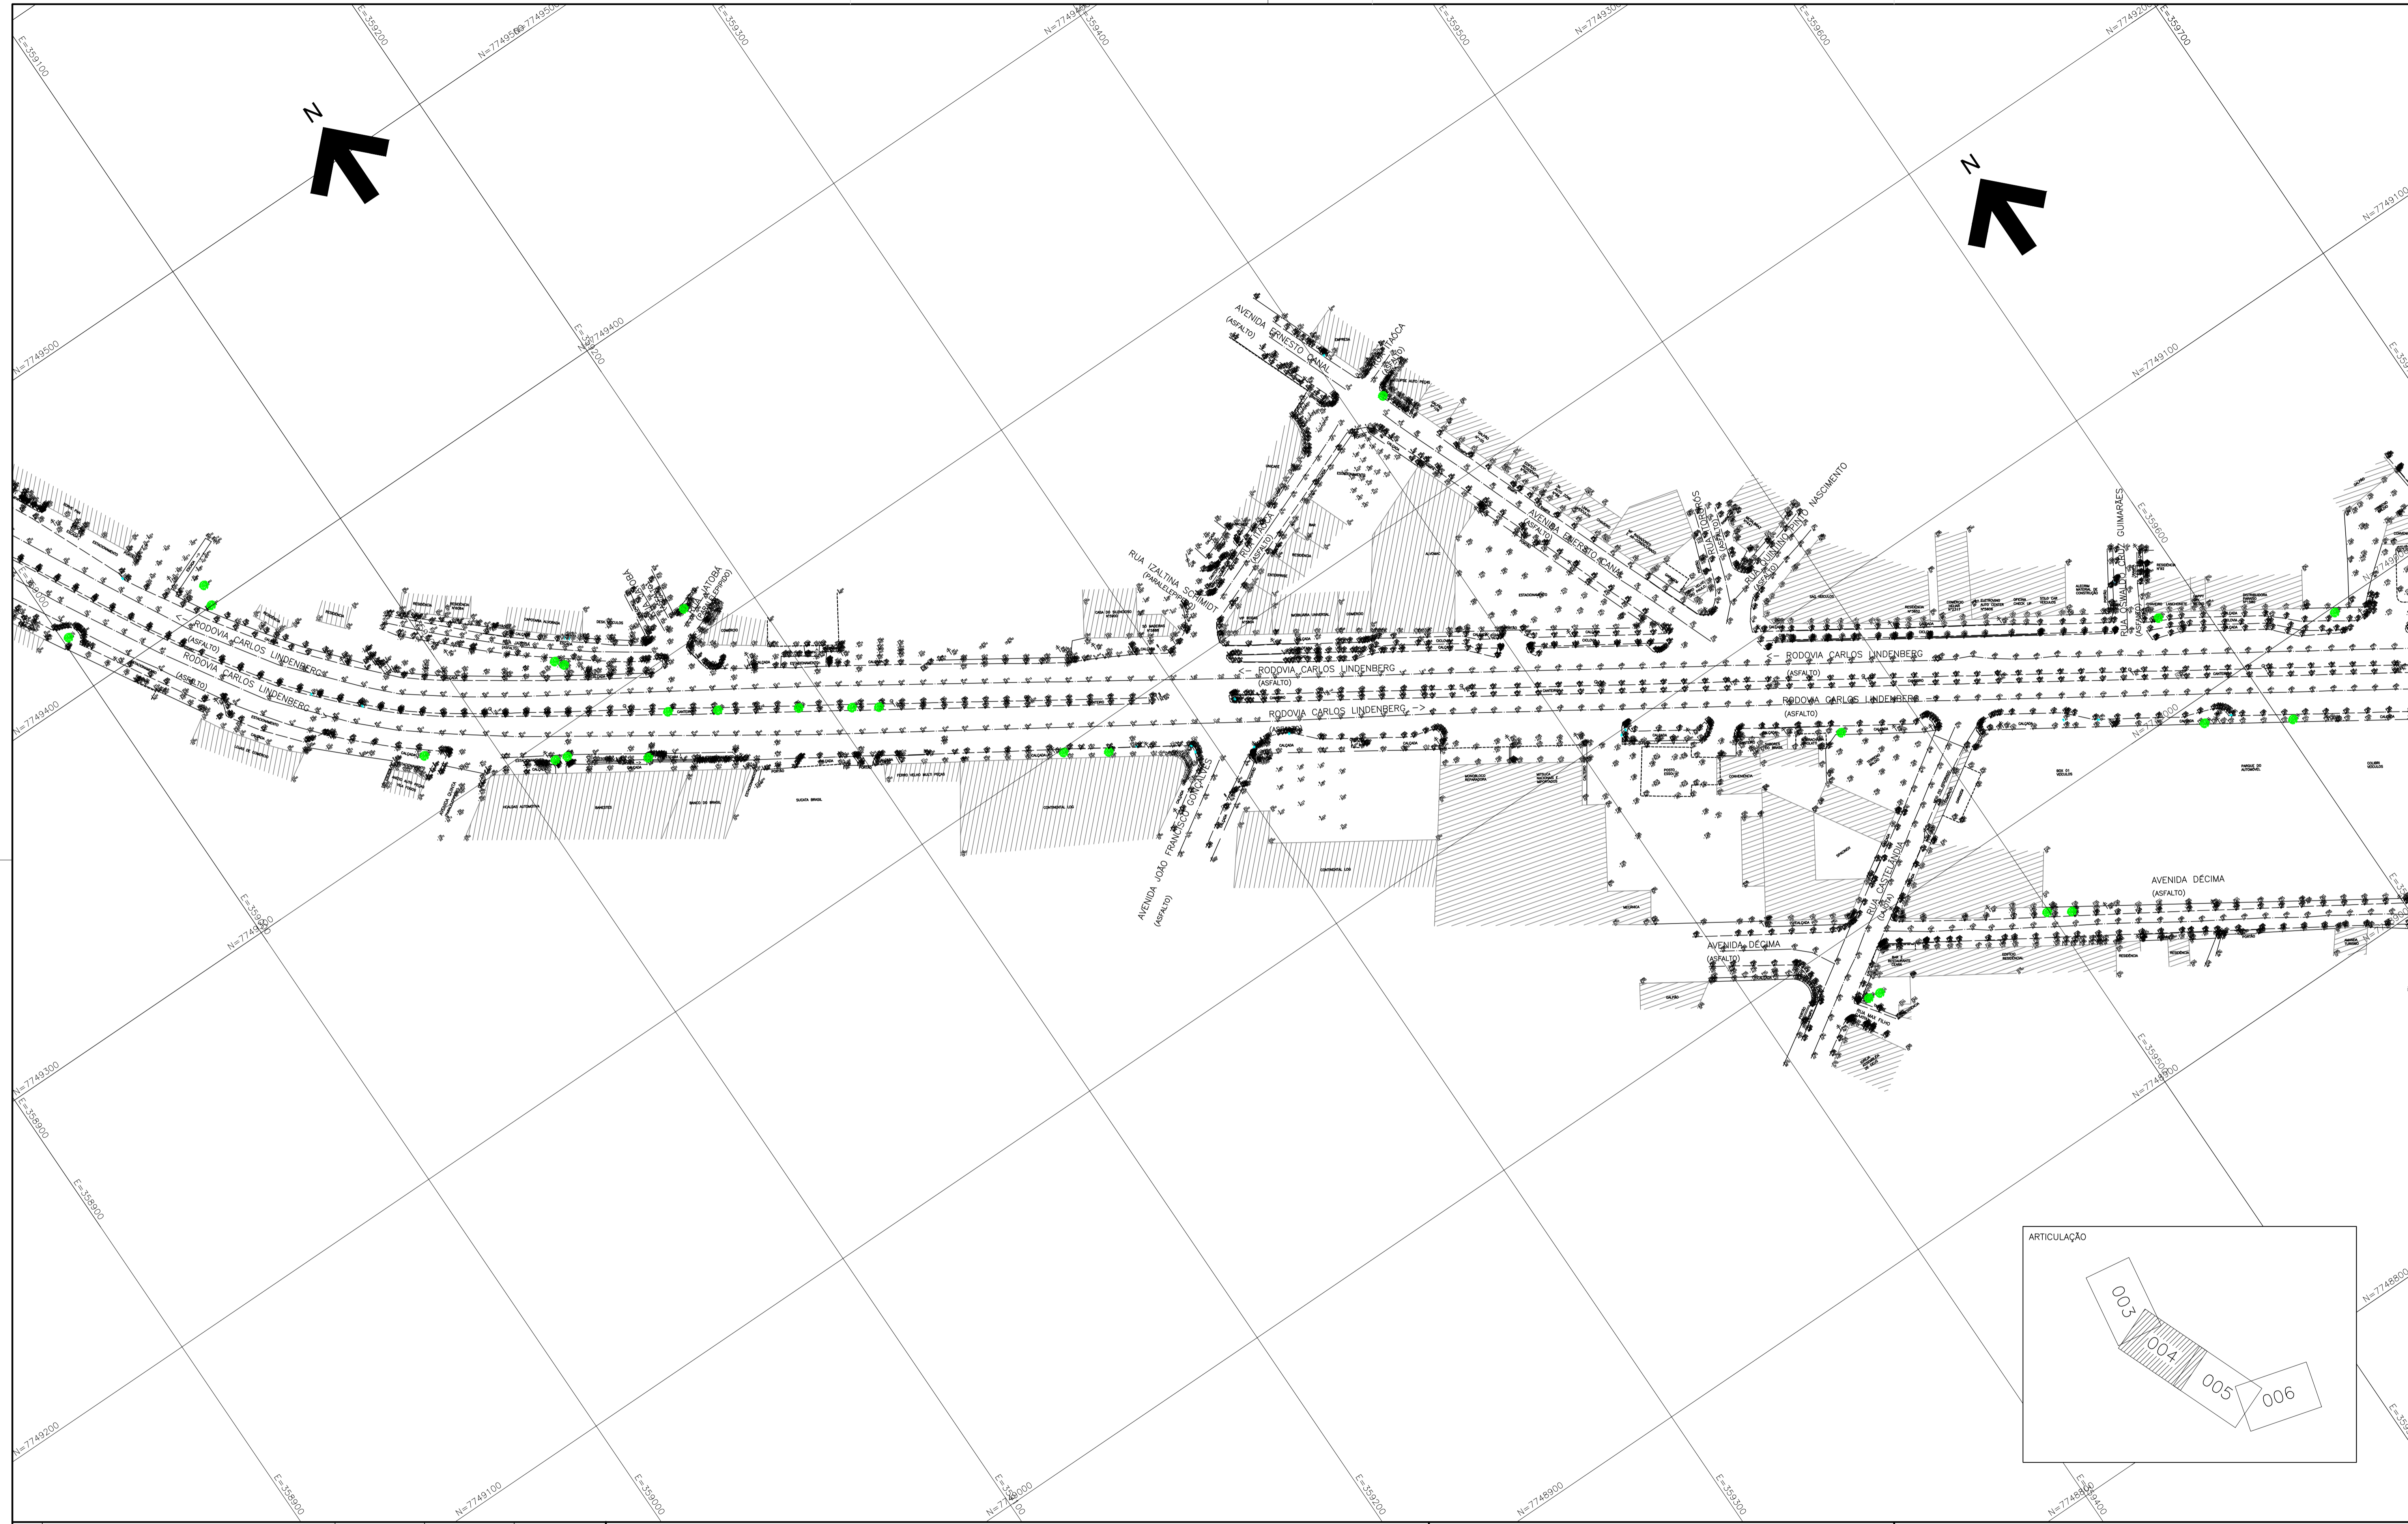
E=359100

E=359200

N=7749500

N=7749500

E=359300

N=7749400

E=359400

E=359500

N=7749300

E=359600

N=7749200

E=359700

N

N

N=7749100

N=7749500

E=359200

N=7749400

N=7749100

N=7749400

AVENIDA ERNESTO CANAL (ASFALTO)

RUA ITAOCA

RUA IZALTINA SCHMIDT (PARALELEPÍPEDO)

AVENIDA ERNESTO CANAL (ASFALTO)

RUA JATOBÁ (PARALELEPÍPEDO)

RUA VITÓRIA

RUA JUVENTINO NASCIMENTO (ASFALTO)

RUA OSWALDO GUIMARÃES (ASFALTO)

E=359600

RODOVIA CARLOS LINDENBERG (ASFALTO)

RODOVIA CARLOS LINDENBERG (ASFALTO)

<- RODOVIA CARLOS LINDENBERG (ASFALTO)

RODOVIA CARLOS LINDENBERG ->

<- RODOVIA CARLOS LINDENBERG (ASFALTO)

RODOVIA CARLOS LINDENBERG (ASFALTO)

AVENIDA JOÃO FRANCISCO GONÇALVES (ASFALTO)

RUA CASTELÂNDIA (ASFALTO)

AVENIDA DÉCIMA (ASFALTO)

AVENIDA DÉCIMA (ASFALTO)

E=359000

N=7749300

N=7749300

E=358900

E=358900

E=359500

N=7748800

N=7749200

E=358900

N=7749100

E=359000

E=359100

N=7749000

E=359200

N=7748900

E=359300

E=359400

N=7748800

ARTICULAÇÃO

003

004

005

006